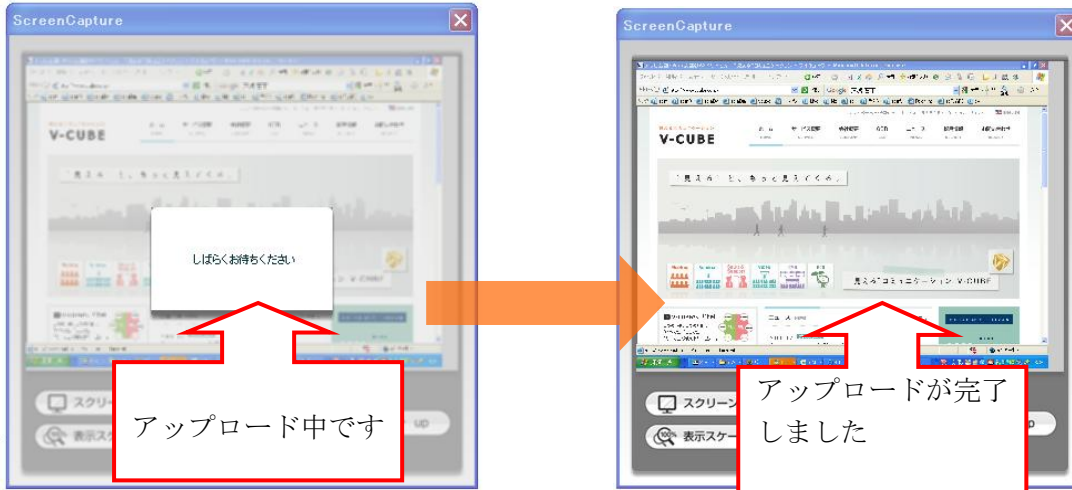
ScreenCapture

V-CUBE

しばらくお待ちください

スクリー

表示スク

up

アップロード中です

ScreenCapture

V-CUBE

「見える」と、もっと見えてくる。

見えるコミュニケーション V-CUBE

スクリーン

表示スケー

up

アップロードが完了しました